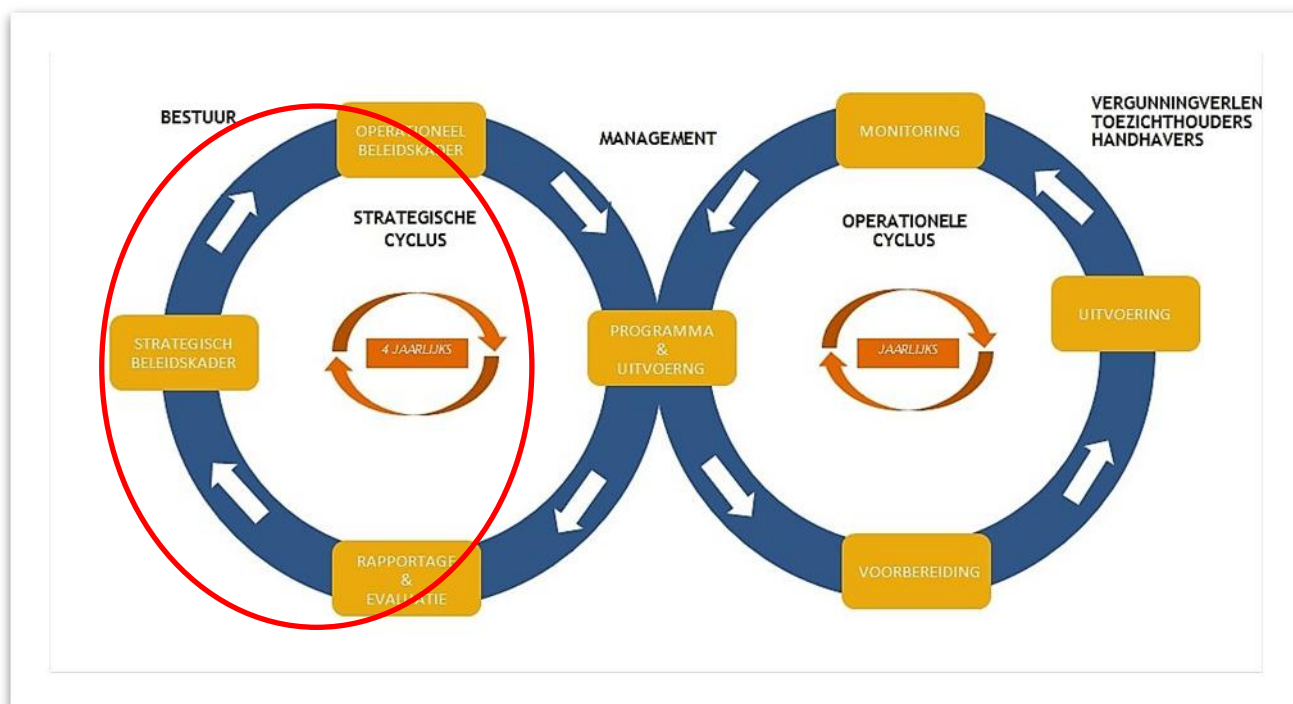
BESTUUR

OPERATIONEEL BELEIDSKADER

MANAGEMENT

MONITORING

VERGUNNINGVERLEN
TOEZICHTHOUDERS
HANDHAVERS

STRATEGISCHE CYCLUS

OPERATIONELE CYCLUS

STRATEGISCH BELEIDSKADER

4 JAARLIJKS

PROGRAMMA & UITVOERNG

JAARLIJKS

UITVOERING

RAPPORTAGE & EVALUATIE

VOORBEREIDING